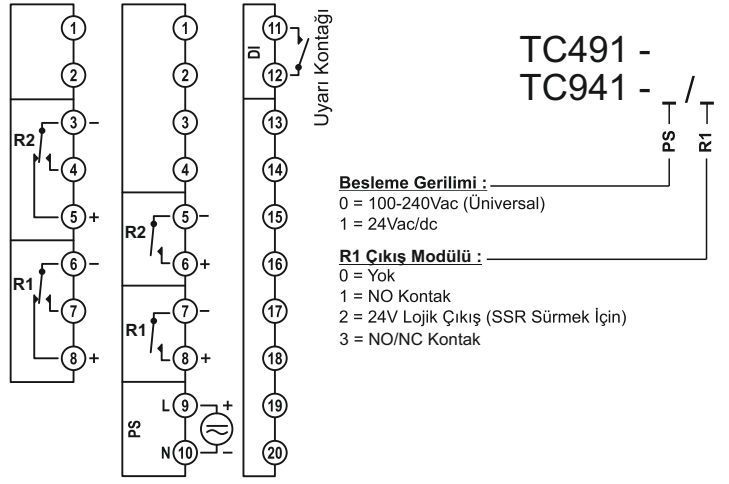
1
2
R2
3 –
4
5 +
R1
6 –
7
8 +

1
2
3
4
R2
5 –
6 +
R1
7 –
8 +
PS
L 9 +
N 10 –

DI
11
12
Uyarı Kontağı
13
14
15
16
17
18
19
20

TC491 -
TC941 - _ / _
PS
R1

Besleme Gerilimi :
0 = 100-240Vac (Üniversal)
1 = 24Vac/dc

R1 Çıkış Modülü :
0 = Yok
1 = NO Kontak
2 = 24V Lojik Çıkış (SSR Sürmek İçin)
3 = NO/NC Kontak